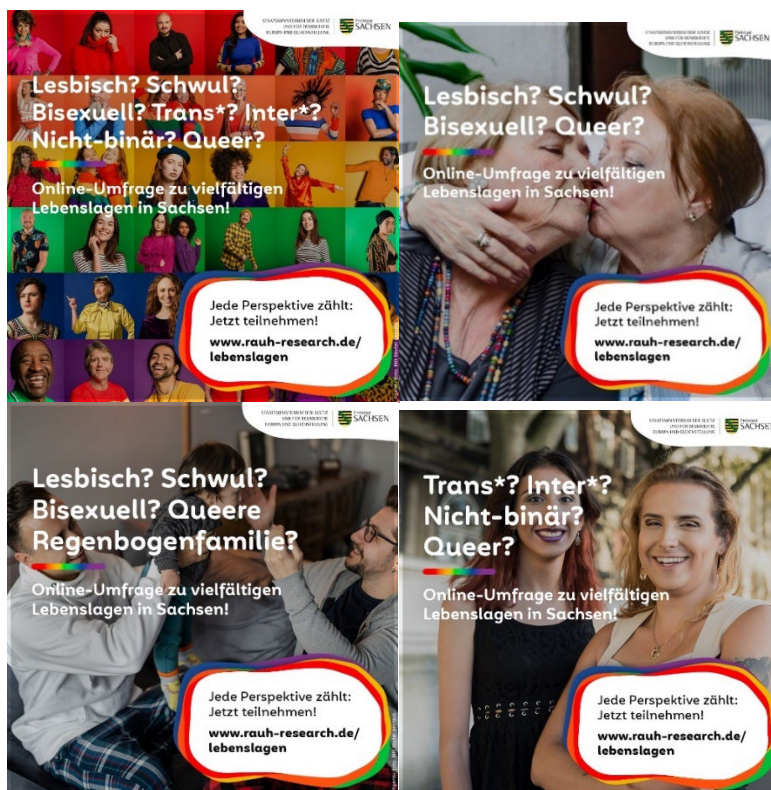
STAATSMINISTERIUM DER JUSTIZ UND FÜR DEMOKRATIE, EUROPA UND GLEICHSTELLUNG

Freistaat SACHSEN

Lesbisch? Schwul? Bisexuell? Trans*? Inter*? Nicht-binär? Queer?

Online-Umfrage zu vielfältigen Lebenslagen in Sachsen!

Jede Perspektive zählt: Jetzt teilnehmen!

www.rauh-research.de/lebenslagen

STAATSMINISTERIUM DER JUSTIZ UND FÜR DEMOKRATIE, EUROPA UND GLEICHSTELLUNG

Freistaat SACHSEN

Lesbisch? Schwul? Bisexuell? Queer?

Online-Umfrage zu vielfältigen Lebenslagen in Sachsen!

Jede Perspektive zählt: Jetzt teilnehmen!

www.rauh-research.de/lebenslagen

STAATSMINISTERIUM DER JUSTIZ UND FÜR DEMOKRATIE, EUROPA UND GLEICHSTELLUNG

Freistaat SACHSEN

Lesbisch? Schwul? Bisexuell? Queere Regenbogenfamilie?

Online-Umfrage zu vielfältigen Lebenslagen in Sachsen!

Jede Perspektive zählt: Jetzt teilnehmen!

www.rauh-research.de/lebenslagen

STAATSMINISTERIUM DER JUSTIZ UND FÜR DEMOKRATIE, EUROPA UND GLEICHSTELLUNG

Freistaat SACHSEN

Trans*? Inter*? Nicht-binär? Queer?

Online-Umfrage zu vielfältigen Lebenslagen in Sachsen!

Jede Perspektive zählt: Jetzt teilnehmen!

www.rauh-research.de/lebenslagen